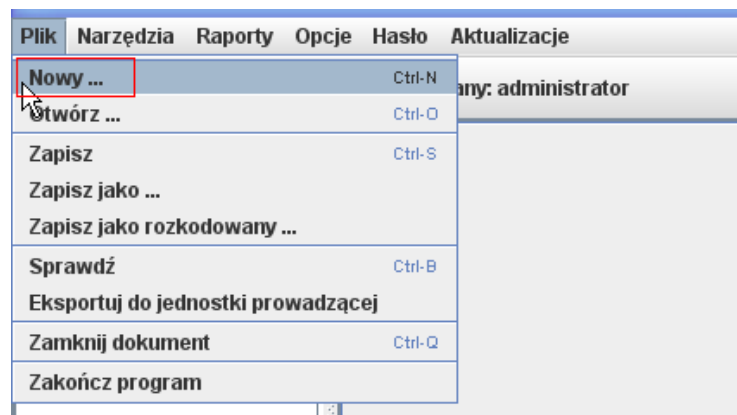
Plik Narzędzia Raporty Opcje Hasło Aktualizacje

Nowy ... Ctrl-N
Otwórz ... Ctrl-O
Zapisz Ctrl-S
Zapisz jako ...
Zapisz jako rozkodowany ...
Sprawdź Ctrl-B
Eksportuj do jednostki prowadzącej
Zamknij dokument Ctrl-Q
Zakończ program

any: administrator